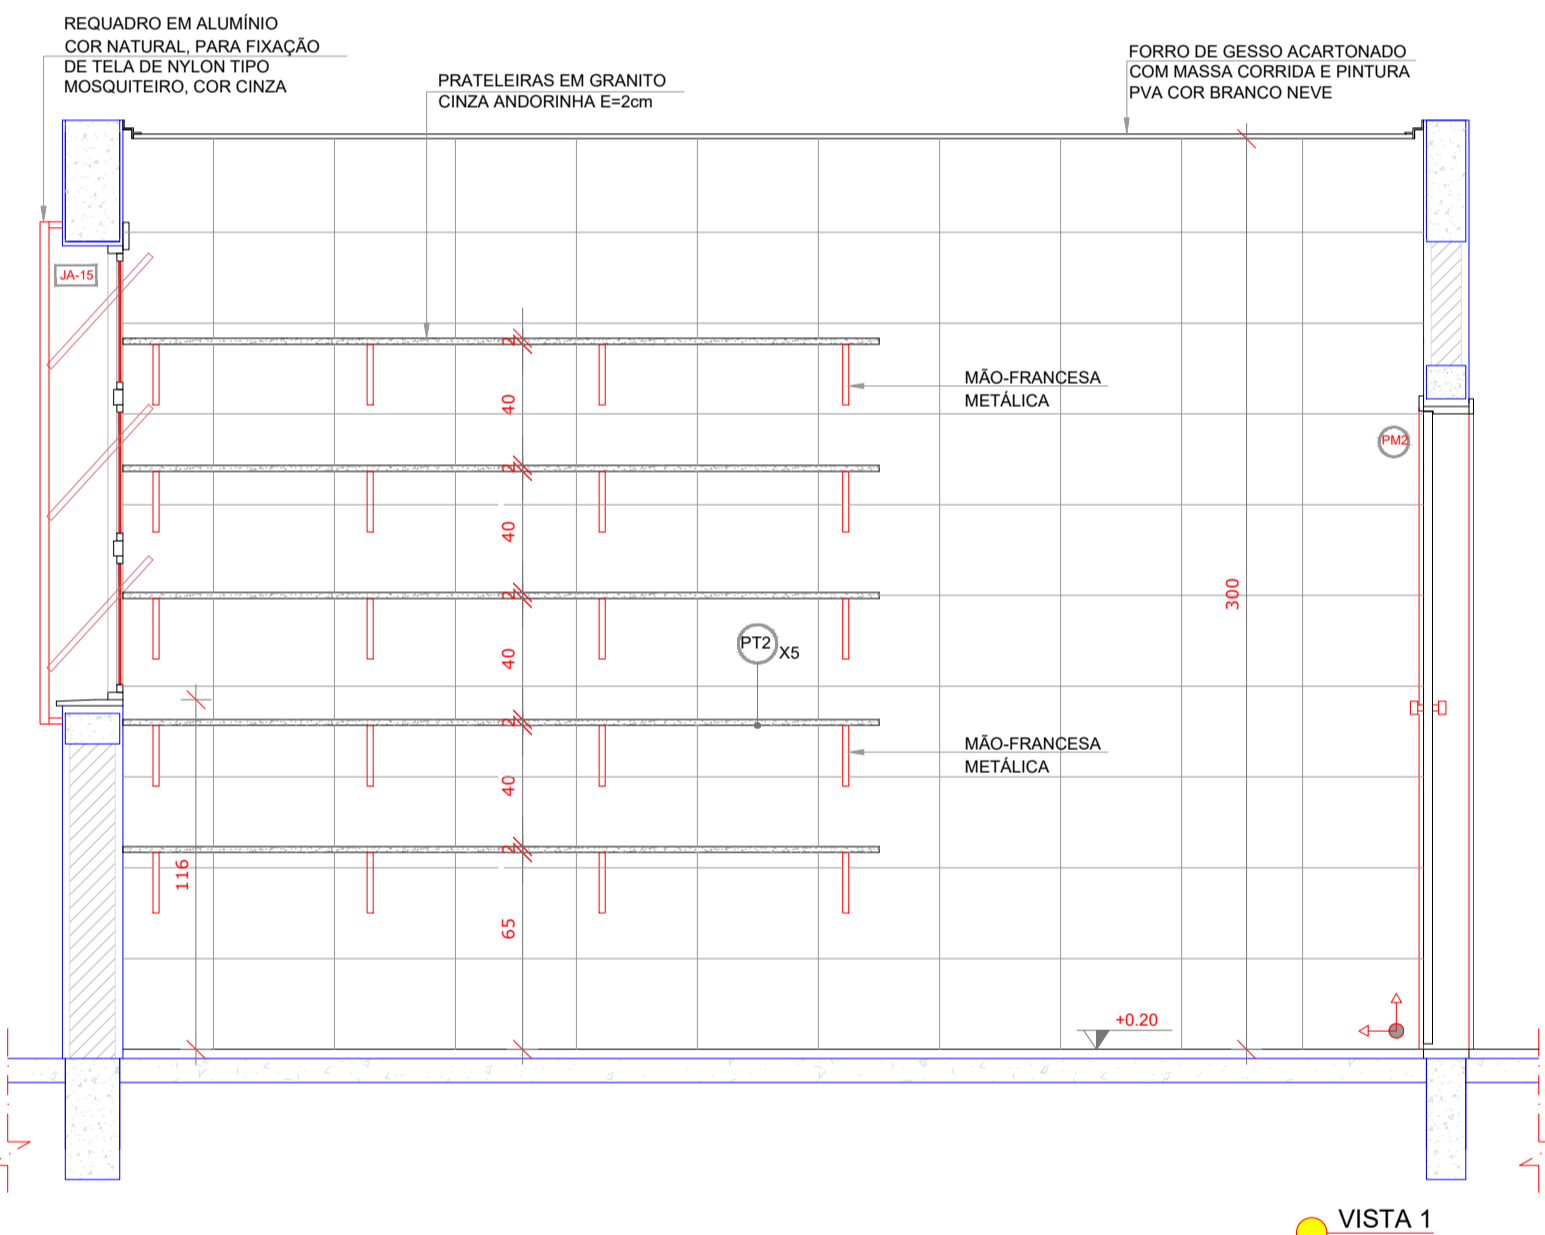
REQUADRO EM ALUMÍNIO
COR NATURAL, PARA FIXAÇÃO
DE TELA DE NYLON TIPO
MOSQUITEIRO, COR CINZA

PRATELEIRAS EM GRANITO
CINZA ANDORINHA E=2cm

FORRO DE GESSO ACARTONADO
COM MASSA CORRIDA E PINTURA
PVA COR BRANCO NEVE

JA-15

2
40
2
40
2
40
2
40
2
65
116

MÃO-FRANCESA
METÁLICA

PM2

300

PT2 X5

MÃO-FRANCESA
METÁLICA

+0.20

VISTA 1